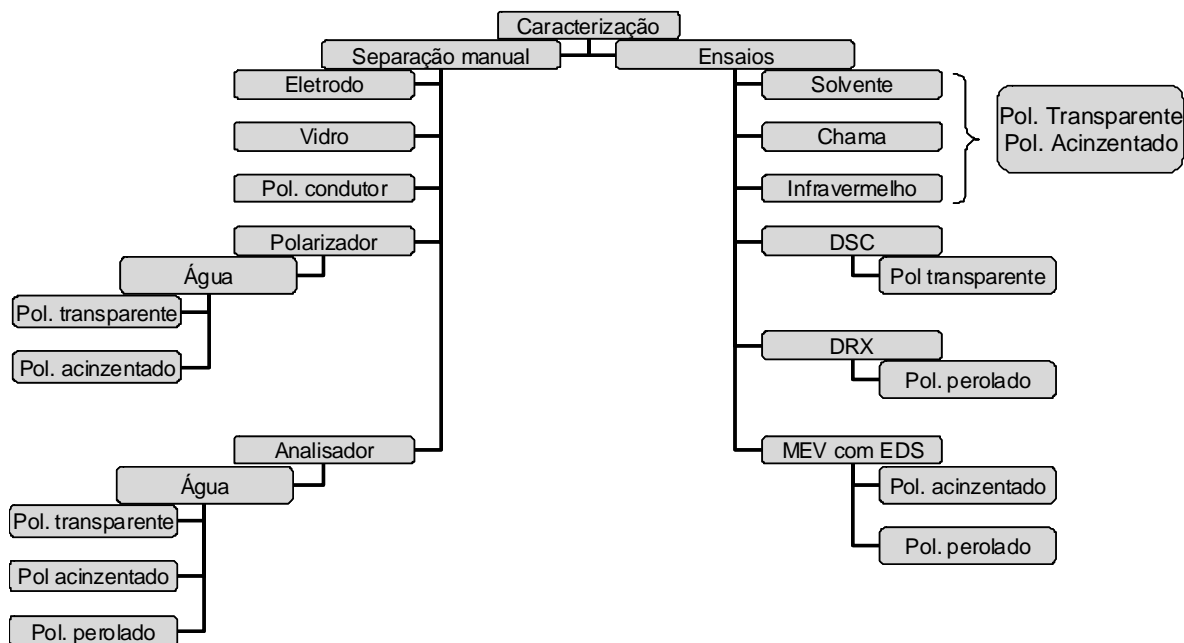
Caracterização

Separação manual

Ensaios

Eletrodo

Vidro

Pol. condutor

Polarizador

Água

Pol. transparente

Pol. acinzentado

Analisador

Água

Pol. transparente

Pol acinzentado

Pol. perolado

Solvente

Chama

Infravermelho

Pol. Transparente
Pol. Acinzentado

DSC

Pol transparente

DRX

Pol. perolado

MEV com EDS

Pol. acinzentado

Pol. perolado